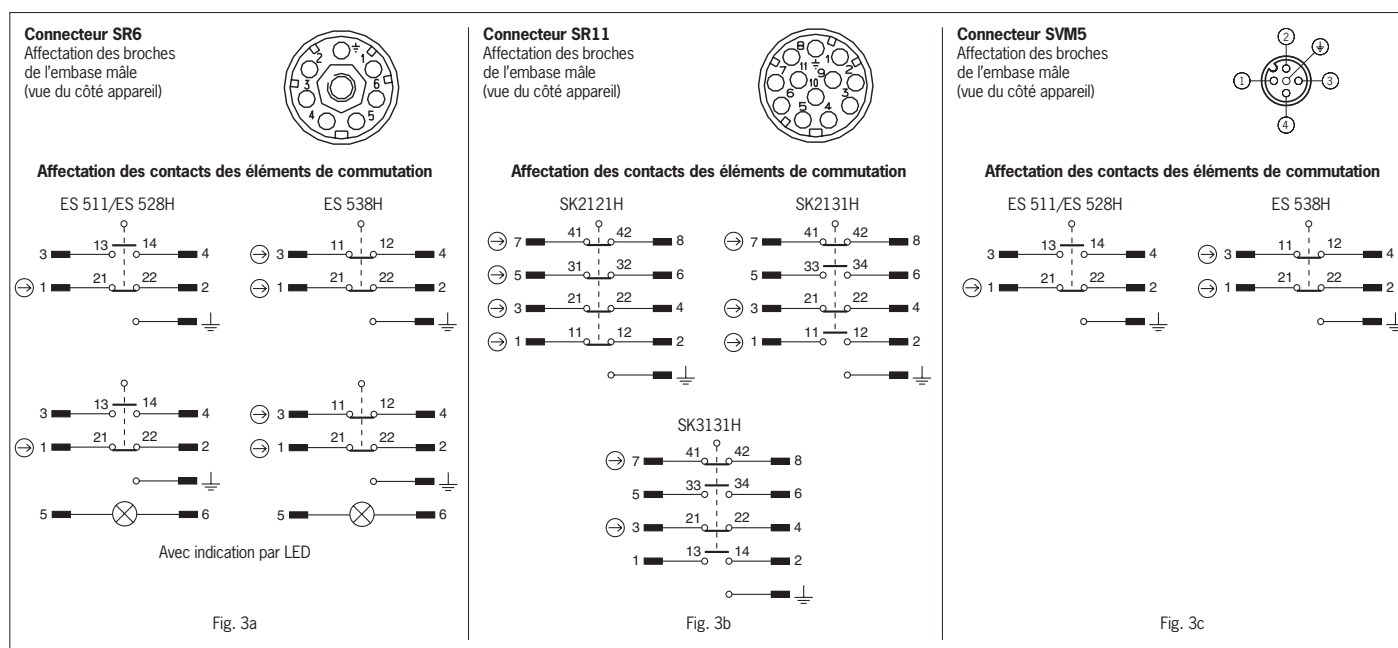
Connecteur SR6
Affectation des broches de l'embase mâle (vue du côté appareil)

1 2 3 4 5 6

Affectation des contacts des éléments de commutation

ES 511/ES 528H

3 13 14 4
1 21 22 2

ES 538H

3 11 12 4
1 21 22 2

3 13 14 4
1 21 22 2
5 6

3 11 12 4
1 21 22 2
5 6

Avec indication par LED

Fig. 3a

Connecteur SR11
Affectation des broches de l'embase mâle (vue du côté appareil)

1 2 3 4 5 6 7 8 9 10 11

Affectation des contacts des éléments de commutation

SK2121H

7 41 42 8
5 31 32 6
3 21 22 4
1 11 12 2

SK2131H

7 41 42 8
5 33 34 6
3 21 22 4
1 11 12 2

SK3131H

7 41 42 8
5 33 34 6
3 21 22 4
1 13 14 2

Fig. 3b

Connecteur SVM5
Affectation des broches de l'embase mâle (vue du côté appareil)

1 2 3 4

Affectation des contacts des éléments de commutation

ES 511/ES 528H

3 13 14 4
1 21 22 2

ES 538H

3 11 12 4
1 21 22 2

Fig. 3c